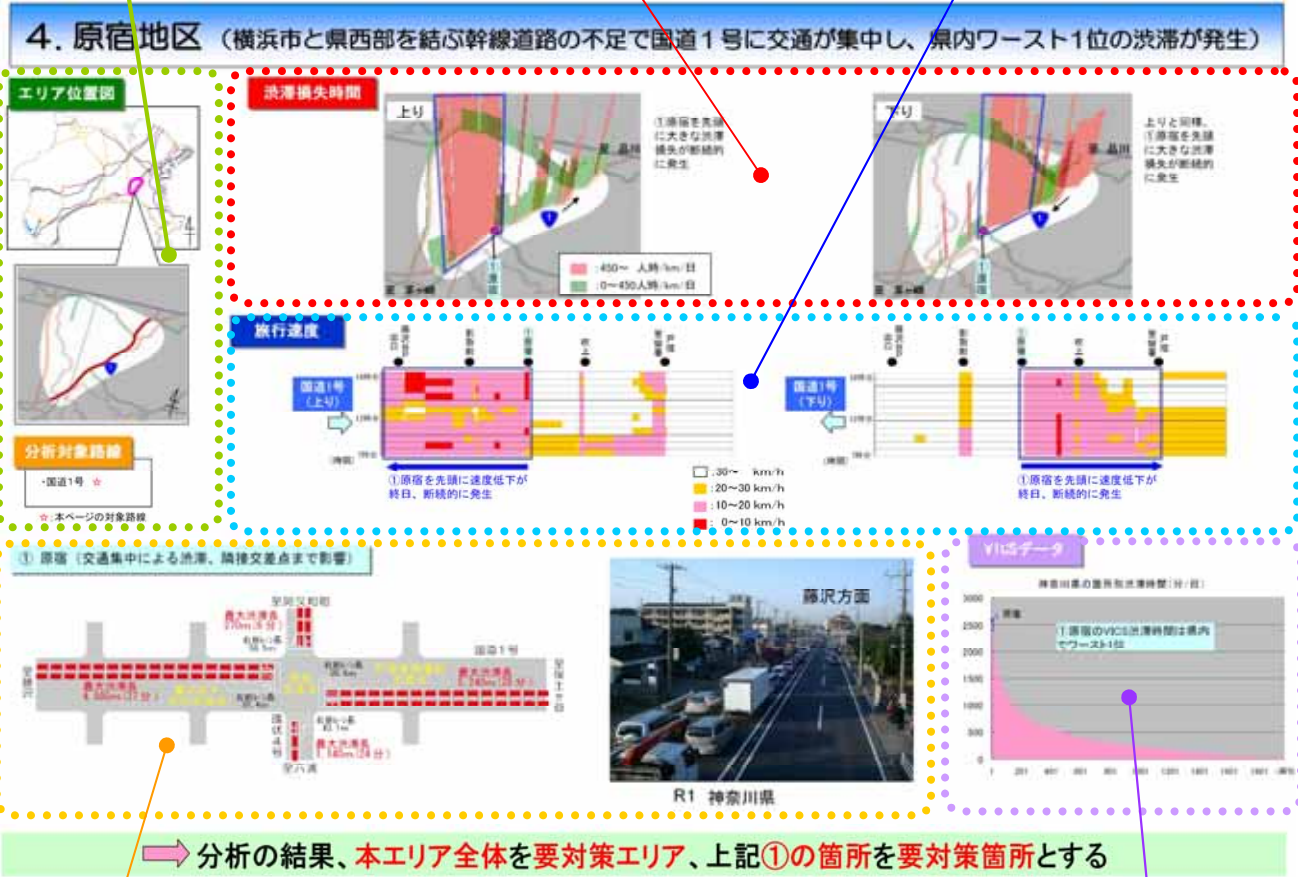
4. 原宿地区（横浜市と県西部を結ぶ幹線道路の不足で国道１号に交通が集中し、県内ワースト１位の渋滞が発生）

エリア位置図

分析対象路線

・国道1号 ☆

☆:本ページの対象路線

渋滞損失時間

上り

①原宿を先頭に大きな渋滞損失が断続的に発生

品川

: 450～ 人時/km/日
: 0～450人時/km/日

下り

上りと同様、①原宿を先頭に大きな渋滞損失が断続的に発生

品川

旅行速度

国道1号（上り）

国道1号（下り）

①原宿を先頭に速度低下が終日、断続的に発生

①原宿を先頭に速度低下が終日、断続的に発生

: 30～ km/h
: 20～30 km/h
: 10～20 km/h
: 0～10 km/h

① 原宿（交通集中による渋滞、隣接交差点まで影響）

国道1号

藤沢方面

R1 神奈川県

VICSデータ

神奈川県の箇所別渋滞時間（分/日）

①原宿のVICS渋滞時間は県内でワースト1位

分析の結果、本エリア全体を要対策エリア、上記①の箇所を要対策箇所とする